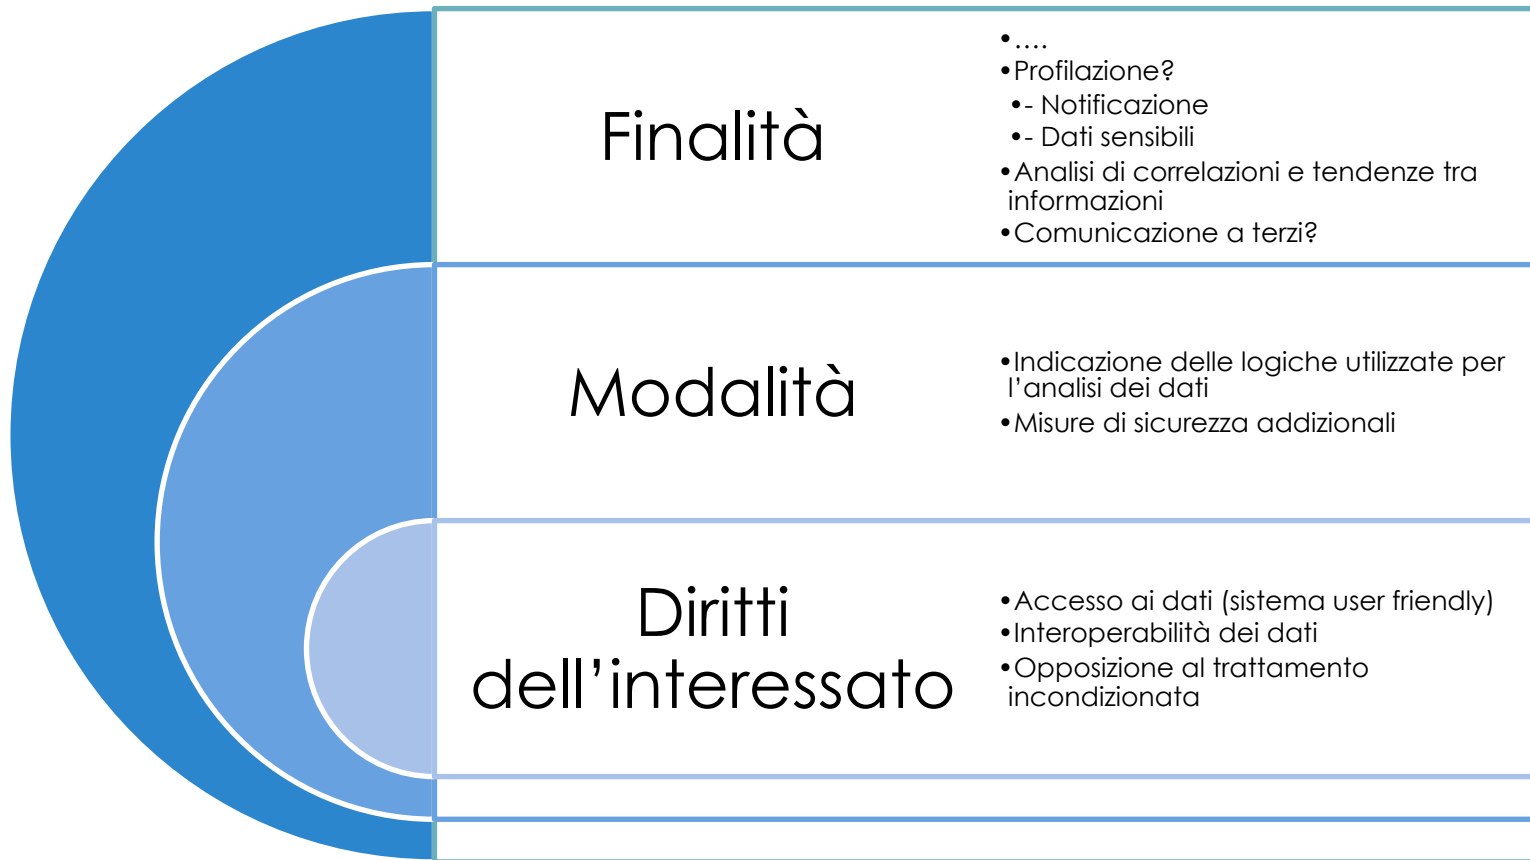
Finalità

•....
•Profilazione?
•- Notificazione
•- Dati sensibili
•Analisi di correlazioni e tendenze tra informazioni
•Comunicazione a terzi?

Modalità

•Indicazione delle logiche utilizzate per l'analisi dei dati
•Misure di sicurezza addizionali

Diritti dell'interessato

•Accesso ai dati (sistema user friendly)
•Interoperabilità dei dati
•Opposizione al trattamento incondizionata